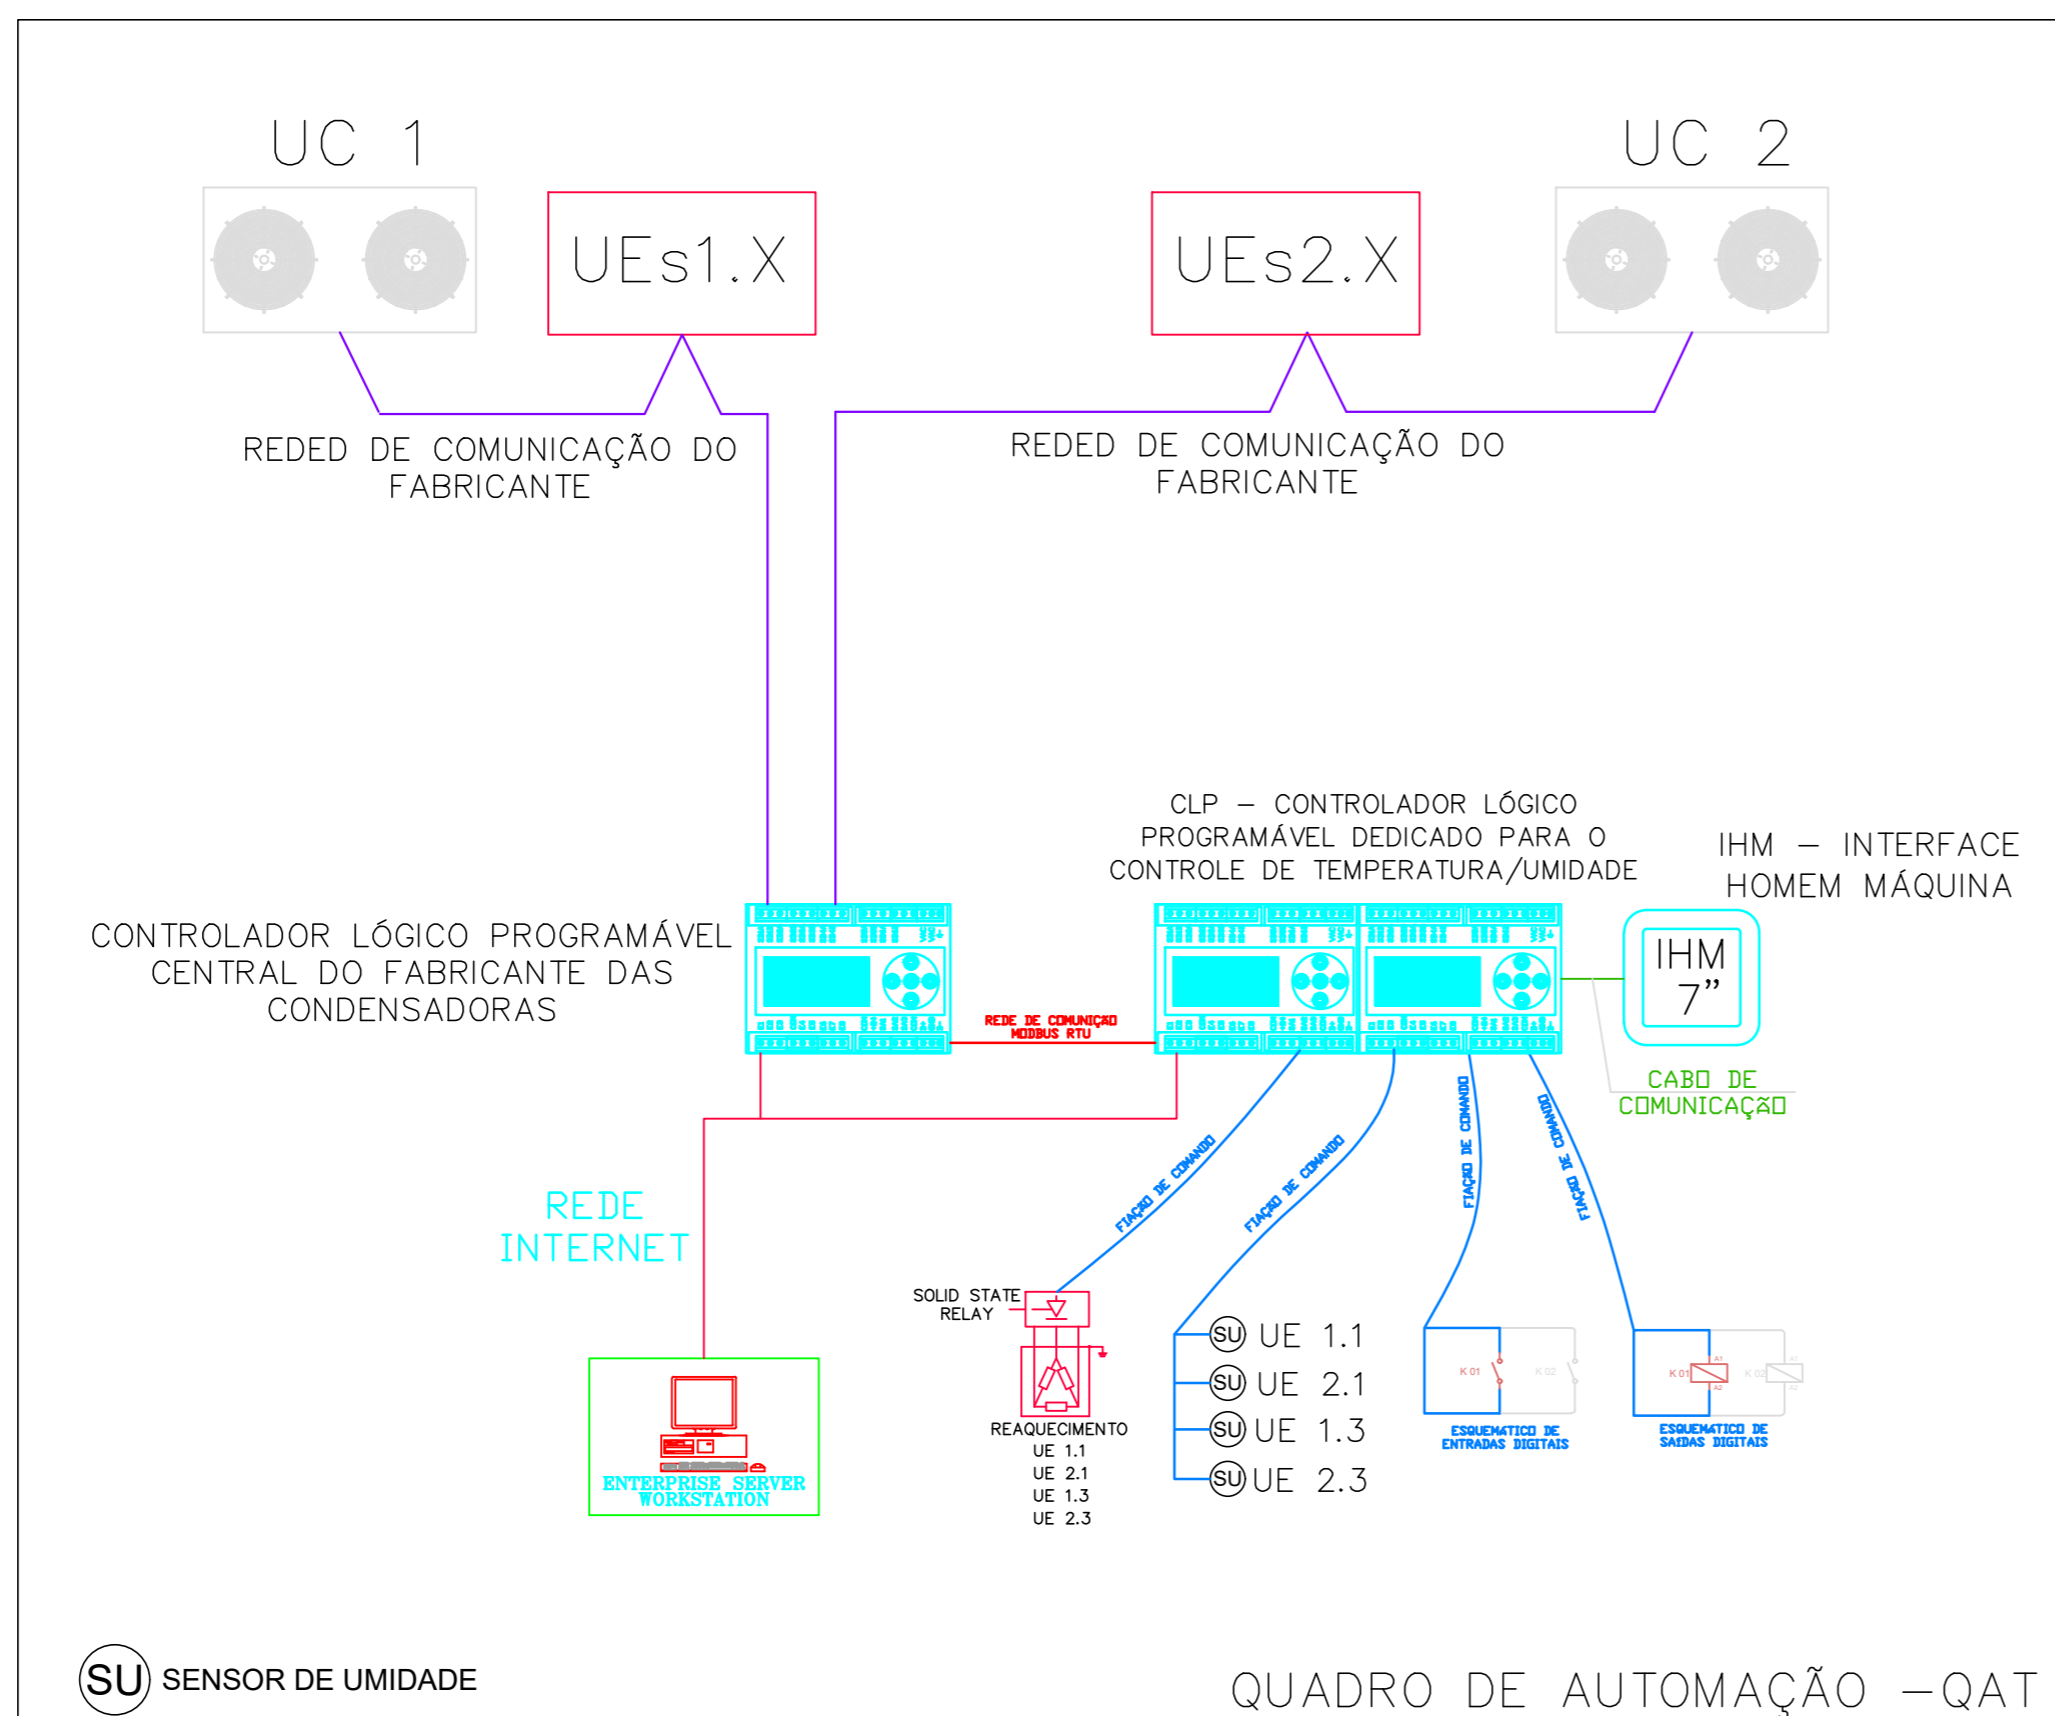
UC 1

UEs1.X

UEs2.X

UC 2

REDED DE COMUNICAÇÃO DO FABRICANTE

REDED DE COMUNICAÇÃO DO FABRICANTE

CLP – CONTROLADOR LÓGICO PROGRAMÁVEL DEDICADO PARA O CONTROLE DE TEMPERATURA/UMIDADE

IHM – INTERFACE HOMEM MÁQUINA

CONTROLADOR LÓGICO PROGRAMÁVEL CENTRAL DO FABRICANTE DAS CONDENSADORAS

REDE DE COMUNIÇAO MODBUS RTU

IHM 7"

CABO DE COMUNICAÇÃO

REDE INTERNET

FIAÇÃO DE COMANDO

FIAÇÃO DE COMANDO

FIAÇÃO DE COMANDO

FIAÇÃO DE COMANDO

SOLID STATE RELAY

REAQUECIMENTO
UE 1.1
UE 2.1
UE 1.3
UE 2.3

SU UE 1.1
SU UE 2.1
SU UE 1.3
SU UE 2.3

K 01 K 02
ESQUEMATICO DE ENTRADAS DIGITAIS

K 01 A1 A2 K 02 A1 A2
ESQUEMATICO DE SAIDAS DIGITAIS

ENTERPRISE SERVER WORKSTATION

SU SENSOR DE UMIDADE

QUADRO DE AUTOMAÇÃO –QAT